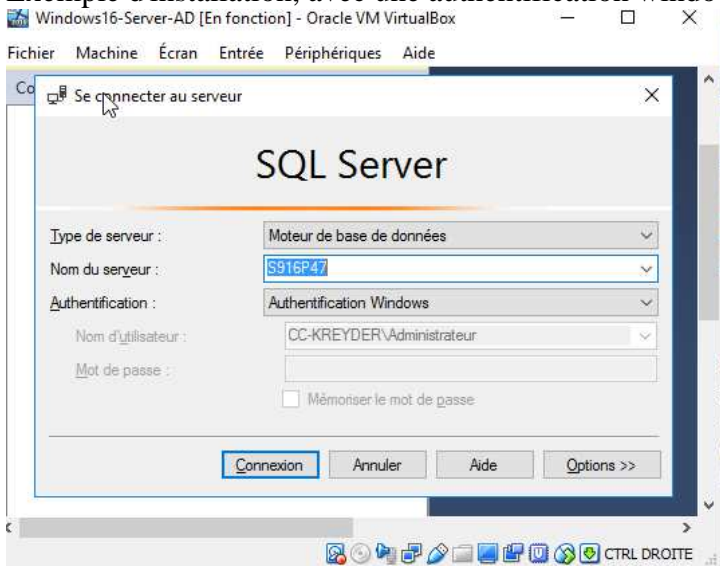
Exemple d'installation, avec une authentification Windo

Windows16-Server-AD [En fonction] - Oracle VM VirtualBox

Fichier Machine Écran Entrée Périphériques Aide

Co

Se connecter au serveur

SQL Server

Type de serveur : Moteur de base de données

Nom du serveur : S916P47

Authentification : Authentification Windows

Nom d'utilisateur : CC-KREYDER\Administrateur

Mot de passe :

Mémoriser le mot de passe

Connexion Annuler Aide Options >>

CTRL DROITE